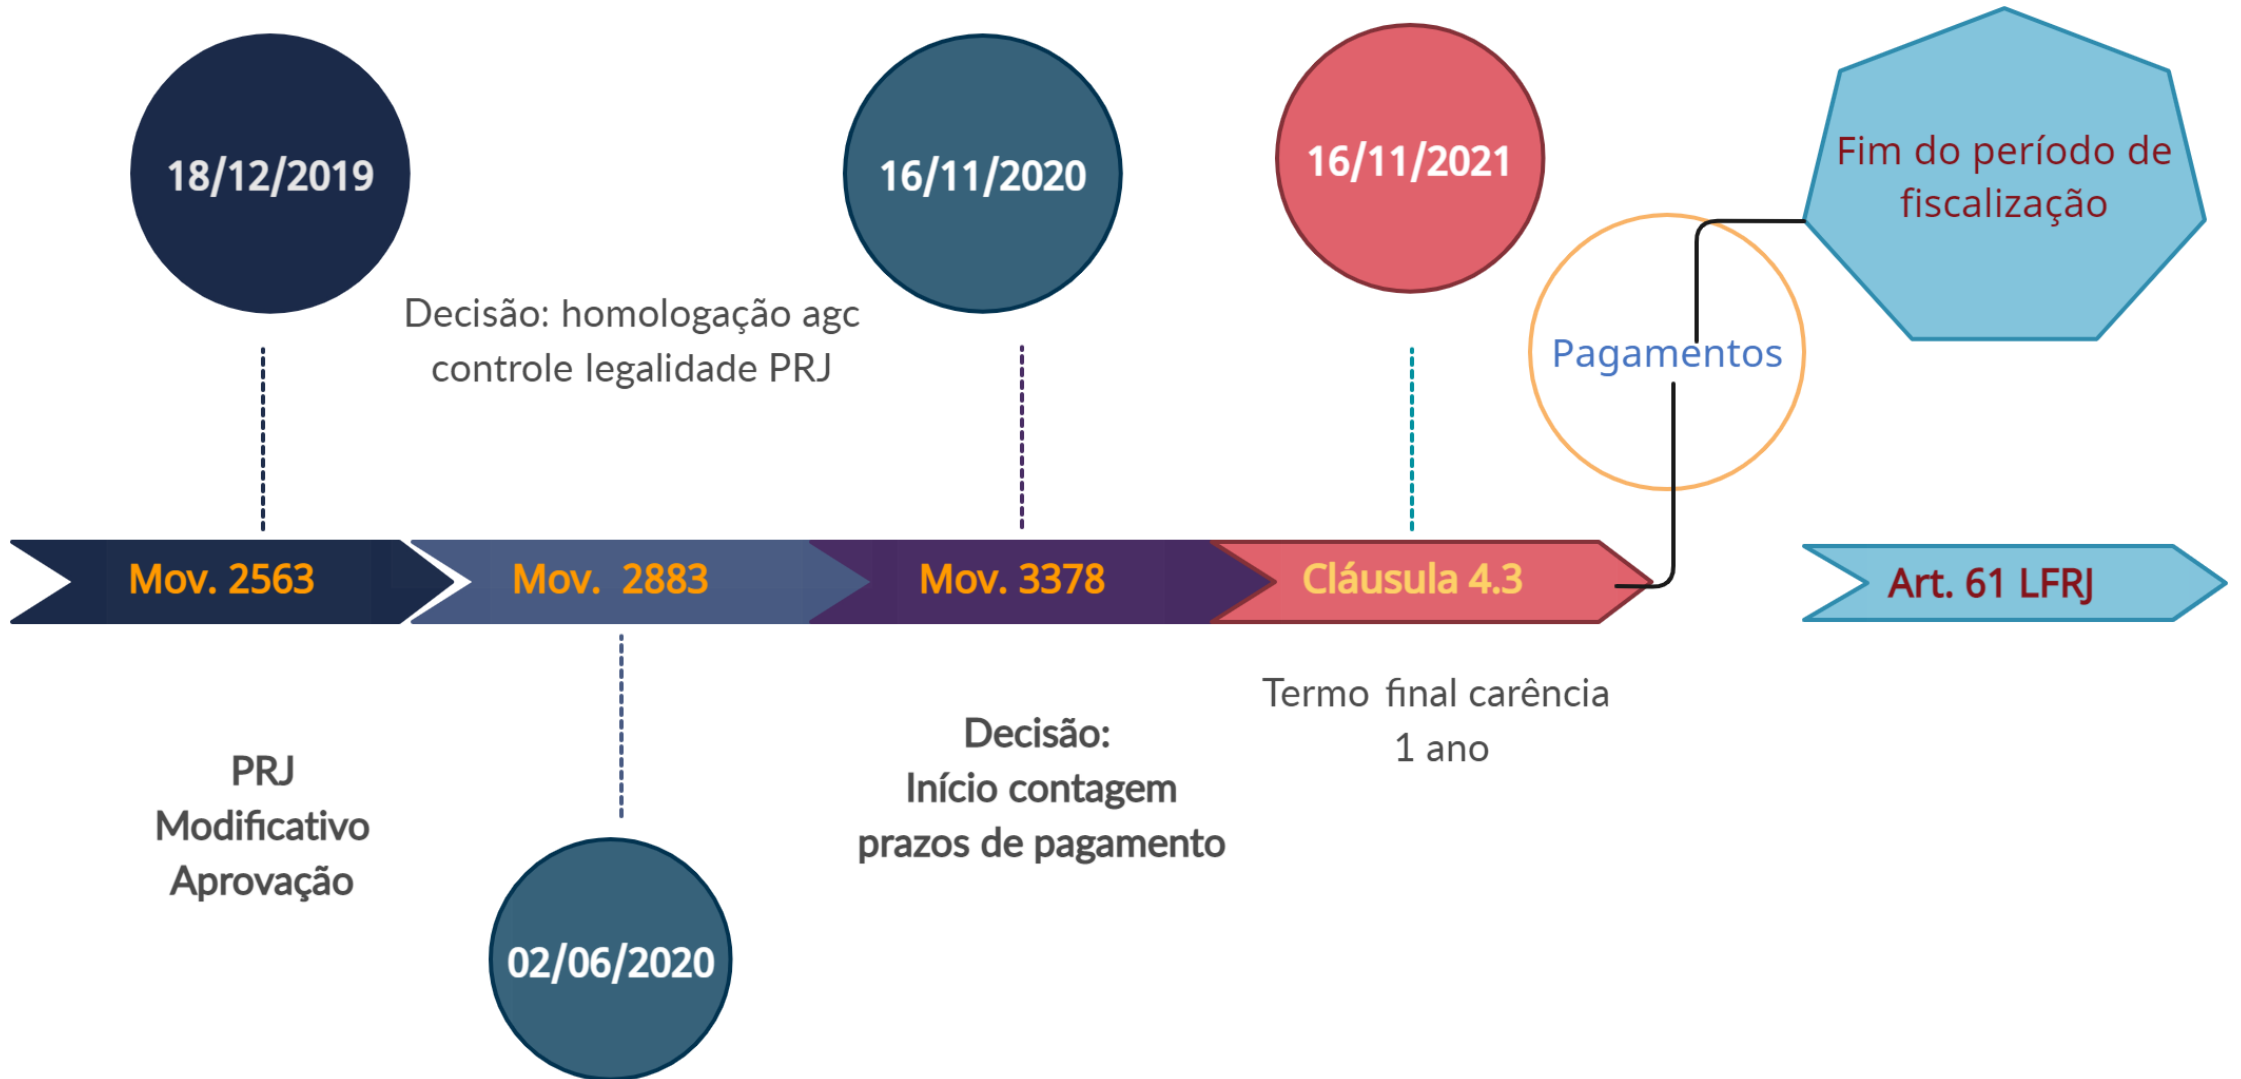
18/12/2019

Decisão: homologação agc controle legalidade PRJ

16/11/2020

16/11/2021

Fim do período de fiscalização

Pagamentos

Mov. 2563

Mov. 2883

Mov. 3378

Cláusula 4.3

Art. 61 LFRJ

Termo final carência 1 ano

Decisão: Início contagem prazos de pagamento

PRJ Modificativo Aprovação

02/06/2020